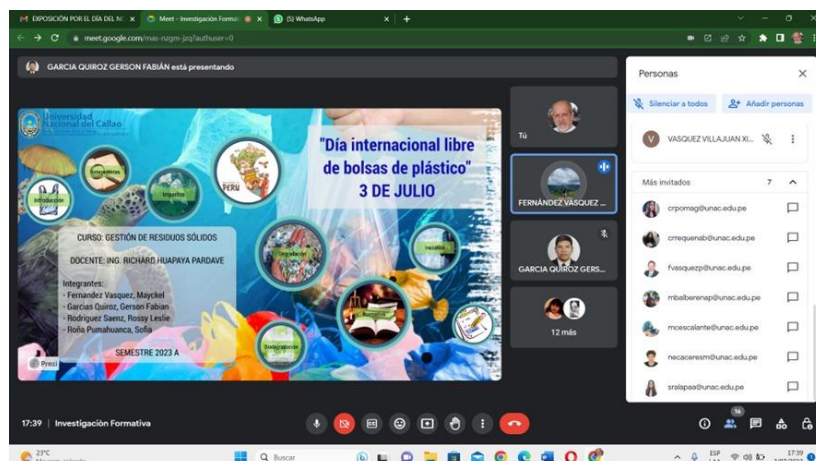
EXPOSICIÓN POR EL DÍA DEL N ×
Meet - Investigación Format ×
(5) WhatsApp ×
meet.google.com/mas-nzgm-jzq?authuser=0

GARCIA QUIROZ GERSON FABIÁN está presentando

Universidad Nacional del Callao

"Día internacional libre de bolsas de plástico"
3 DE JULIO

Introducción
Antecedentes
Impactos
PERU
Degradación
Iniciativas
Normativa
Biodegradación

CURSO: GESTIÓN DE RESIDUOS SÓLIDOS
DOCENTE: ING. RICHARD HUAPAYA PARDAVE
Integrantes:
- Fernandez Vasquez, Mayckel
- Garcias Quiroz, Gerson Fabian
- Rodriguez Saenz, Rossy Leslie
- Roña Pumahuanca, Sofia
SEMESTRE 2023 A

Prezi

Tú
FERNÁNDEZ VASQUEZ ...
GARCIA QUIROZ GERS...
12 más

Personas
Silenciar a todos
Añadir personas
VASQUEZ VILLAJUAN XI...
Más invitados 7
crporragi@unac.edu.pe
crrequenab@unac.edu.pe
fvasquezp@unac.edu.pe
mbalberenap@unac.edu.pe
mcescalante@unac.edu.pe
necaceresm@unac.edu.pe
sralapaa@unac.edu.pe

17:39 | Investigación Formativa

23°C
Buscar
ESP LAA
17:39